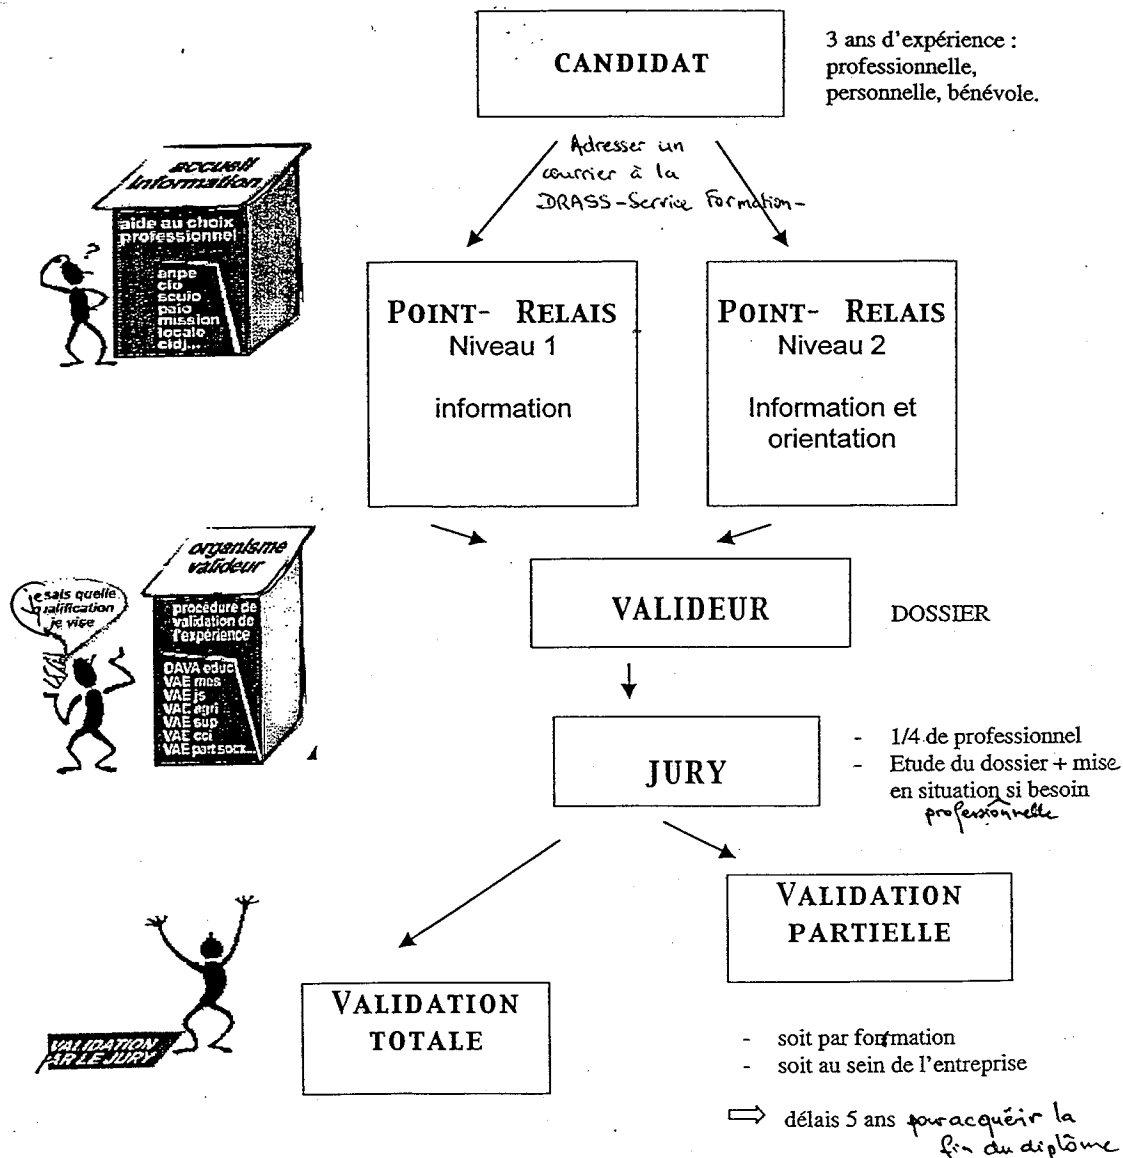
CANDIDAT

3 ans d'expérience : professionnelle, personnelle, bénévole.

Adresser un courrier à la DRASS-Service Formation-

accueil information

aide au choix professionnel

anpe
cio
scuio
paio
mission locale
cidj...

POINT- RELAIS
Niveau 1

information

POINT- RELAIS
Niveau 2

Information et orientation

organisme valideur

procédure de validation de l'expérience

DAVA educ
VAE mes
VAE js
VAE agri
VAE sup
VAE cci
VAE part soc...

je sais quelle qualification je vise

VALIDEUR

DOSSIER

JURY

- 1/4 de professionnel
- Etude du dossier + mise en situation si besoin professionnelle

VALIDATION PARTIELLE

VALIDATION TOTALE

VALIDATION PAR LE JURY

- soit par formation
- soit au sein de l'entreprise

⇨ délais 5 ans pour acquérir la fin du diplôme